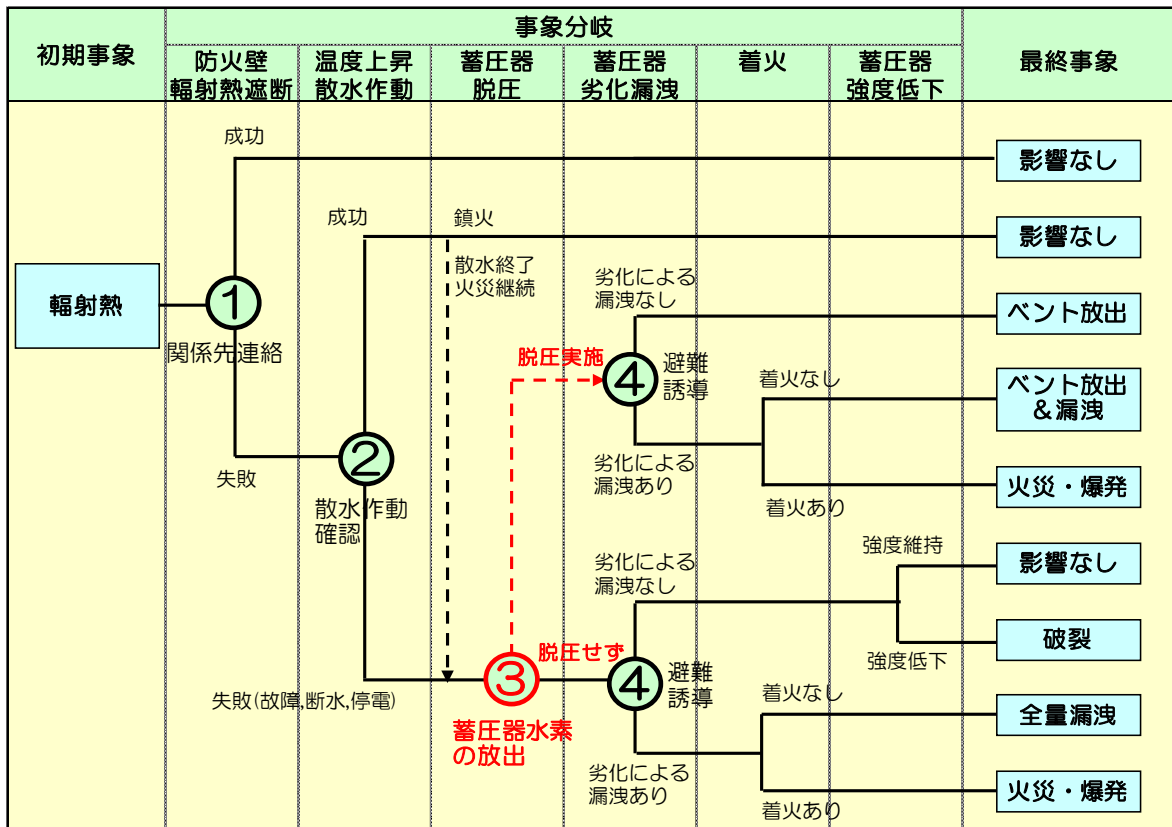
| 初期事象 | 事象分岐 | | | | | | 最終事象 |
|---|---|---|---|---|---|---|---|
| | 防火壁 輻射熱遮断 | 温度上昇 散水作動 | 蓄圧器 脱圧 | 蓄圧器 劣化漏洩 | 着火 | 蓄圧器 強度低下 | |

輻射熱

成功

①

関係先連絡

失敗

成功

②

散水作動確認

失敗(故障,断水,停電)

鎮火

散水終了 火災継続

脱圧実施

脱圧せず

③

蓄圧器水素の放出

劣化による漏洩なし

④

避難誘導

劣化による漏洩あり

着火なし

着火あり

劣化による漏洩なし

④

避難誘導

劣化による漏洩あり

強度維持

強度低下

着火なし

着火あり

影響なし

影響なし

ベント放出

ベント放出 ＆漏洩

火災・爆発

影響なし

破裂

全量漏洩

火災・爆発